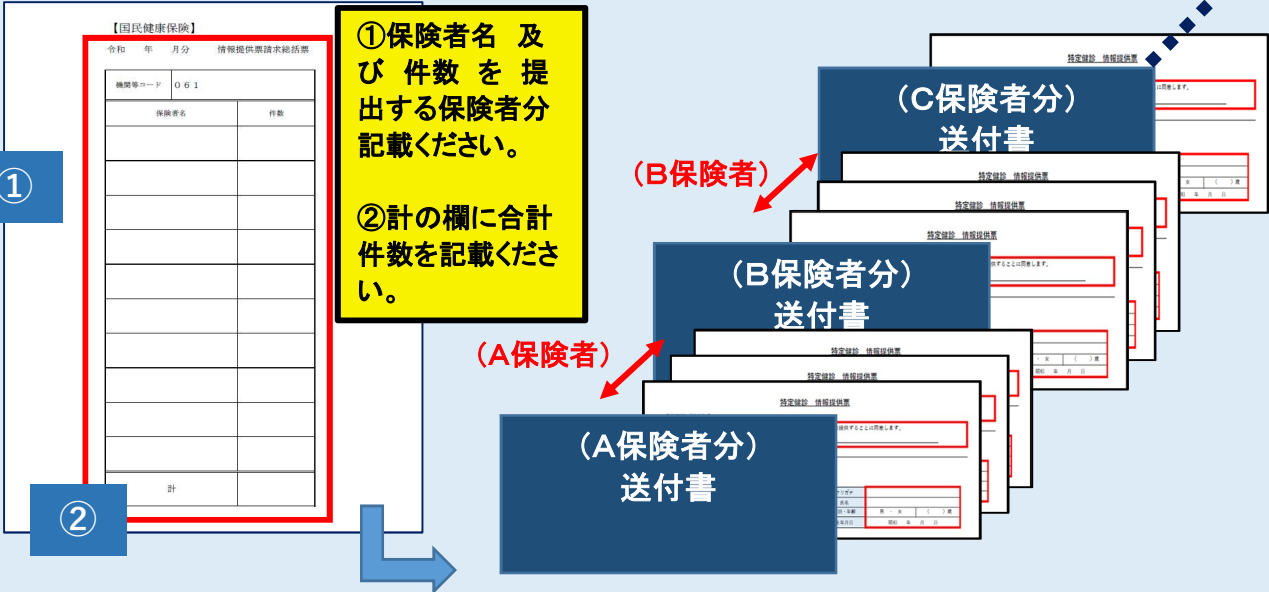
【国民健康保険】

令和　年　月分　情報提供票請求総括票

| 機関等コード | ０６１ |
|---|---|
| 保険者名 | 件数 |
| | |
| | |
| | |
| | |
| | |
| | |
| | |
| | |
| | |
| | |
| 計 | |

①

②

①保険者名 及び 件数 を 提出する保険者分記載ください。

②計の欄に合計件数を記載ください。

（C保険者分）
送付書

（B保険者）

（B保険者分）
送付書

（A保険者）

（A保険者分）
送付書

特定健診　情報提供票

特定健診　情報提供票

特定健診　情報提供票

特定健診　情報提供票

特定健診　情報提供票

特定健診　情報提供票

特定健診　情報提供票

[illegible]ることに同意します。

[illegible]供することに同意します。

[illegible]提供することに同意します。

フリガナ

氏名

男・女　（　）歳

昭和　年　月　日